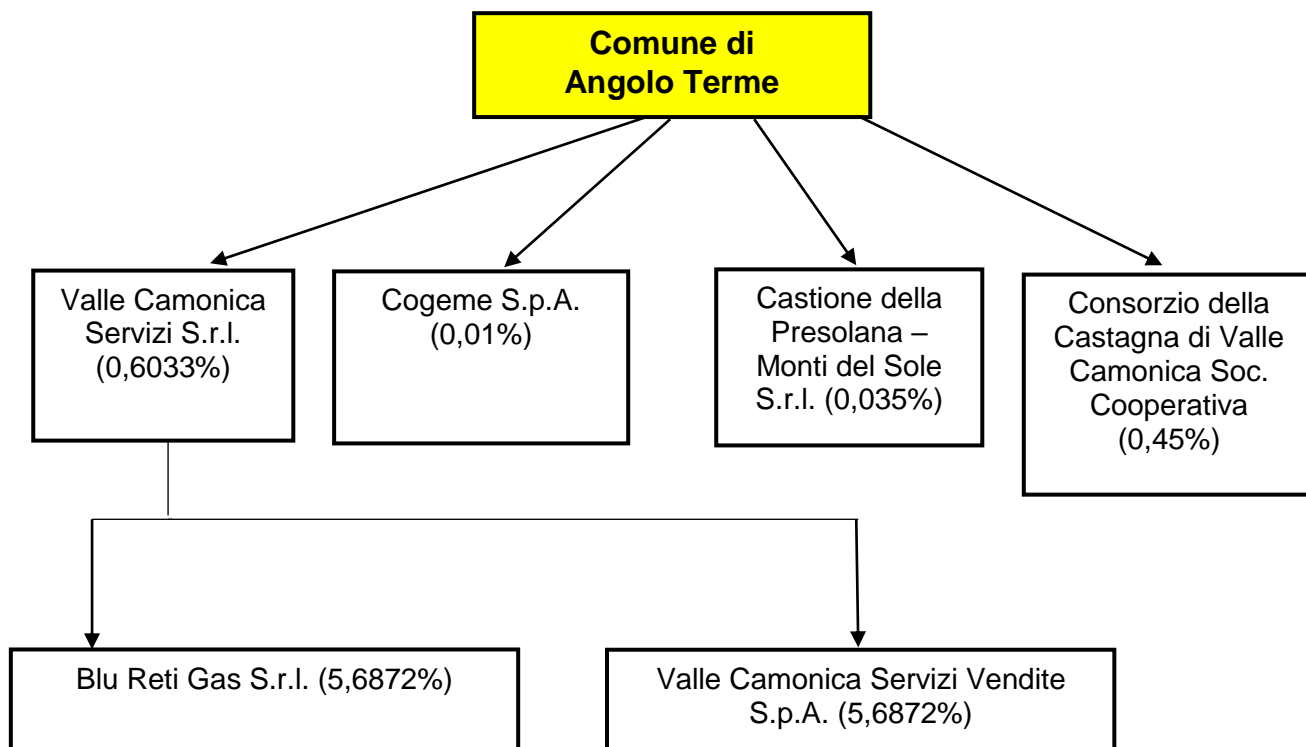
Comune di Angolo Terme

Valle Camonica Servizi S.r.l. (0,6033%)

Cogeme S.p.A. (0,01%)

Castione della Presolana – Monti del Sole S.r.l. (0,035%)

Consorzio della Castagna di Valle Camonica Soc. Cooperativa (0,45%)

Blu Reti Gas S.r.l. (5,6872%)

Valle Camonica Servizi Vendite S.p.A. (5,6872%)